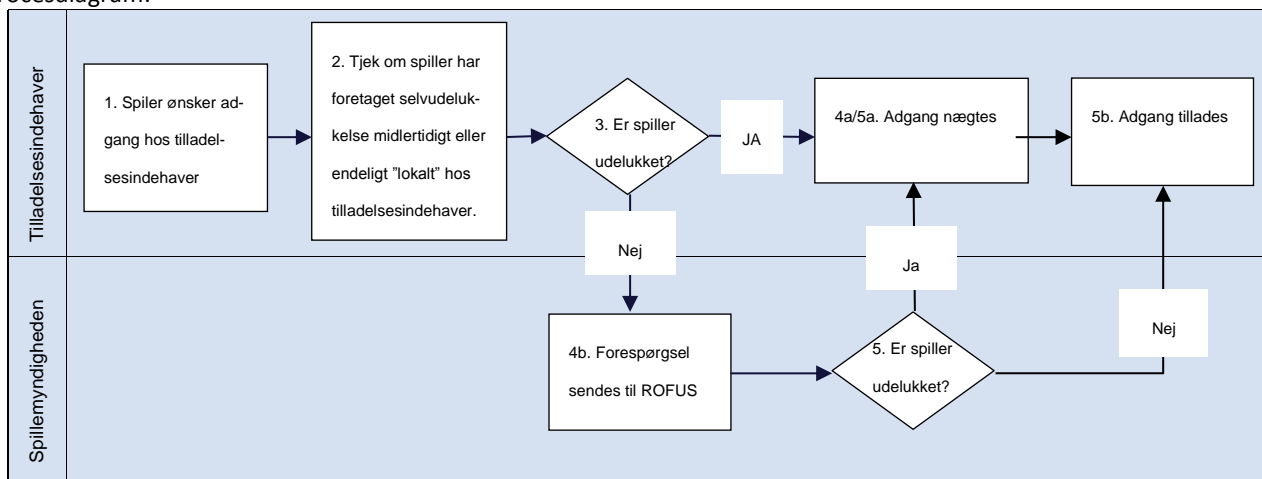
ocesdiagram:

Tilladelsesindehaver

1. Spiler ønsker adgang hos tilladelsesindehaver

2. Tjek om spiller har foretaget selvudelukkelse midlertidigt eller endeligt "lokalt" hos tilladelsesindehaver.

3. Er spiller udelukket?

JA

4a/5a. Adgang nægtes

5b. Adgang tillades

Nej

Ja

Spillemyndigheden

4b. Forespørgsel sendes til ROFUS

5. Er spiller udelukket?

Nej